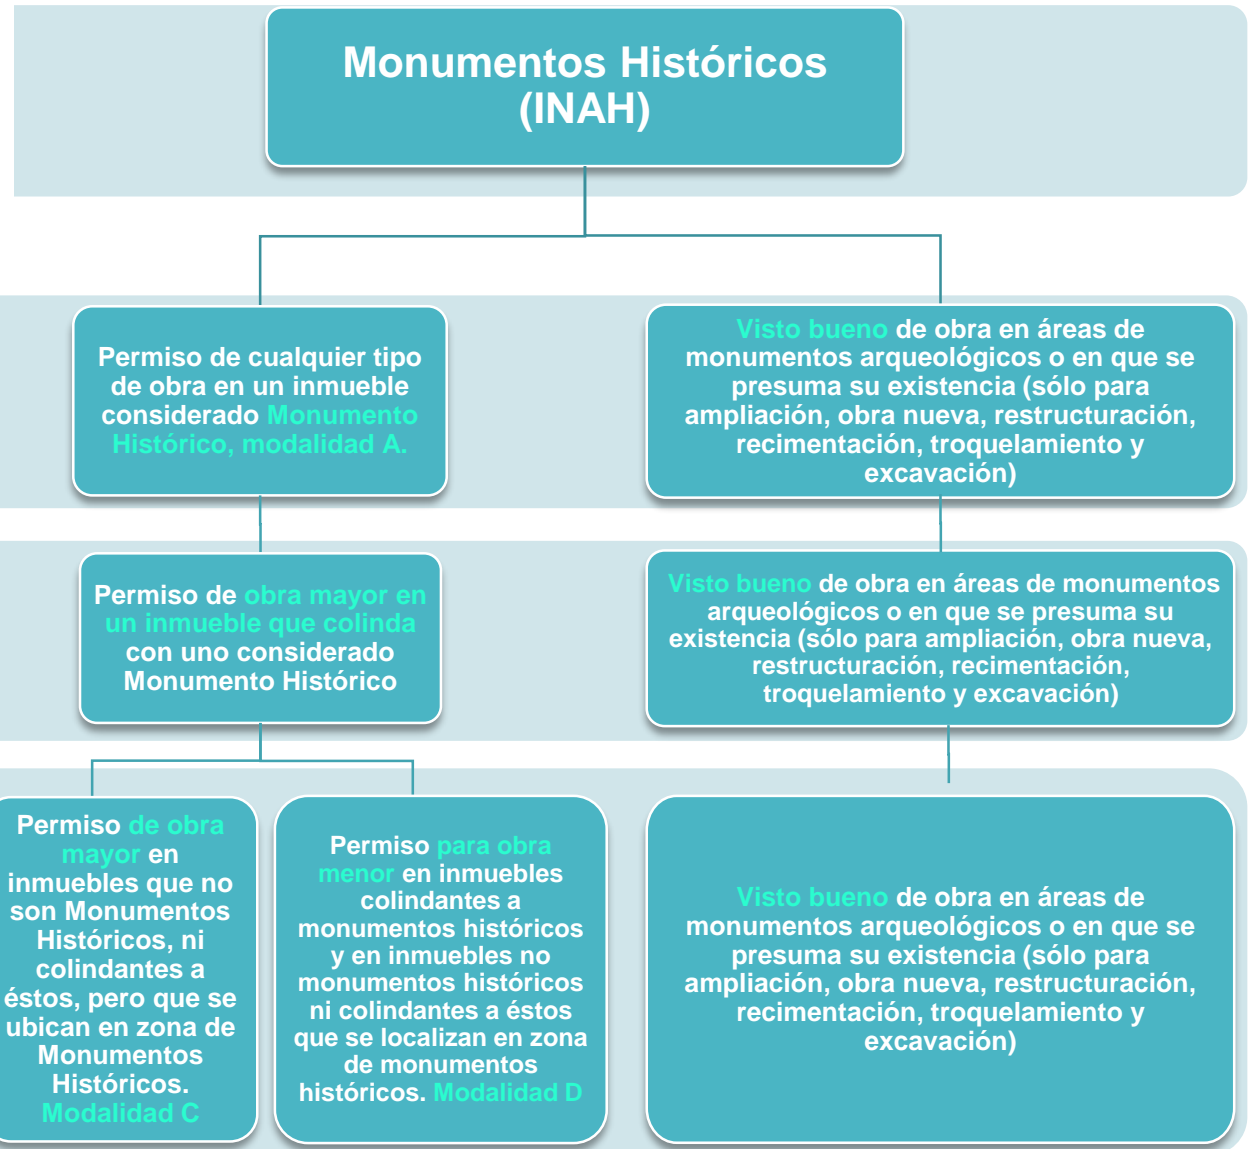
Monumentos Históricos (INAH)

Permiso de cualquier tipo de obra en un inmueble considerado Monumento Histórico, modalidad A.

Visto bueno de obra en áreas de monumentos arqueológicos o en que se presuma su existencia (sólo para ampliación, obra nueva, restructuración, recimentación, troquelamiento y excavación)

Permiso de obra mayor en un inmueble que colinda con uno considerado Monumento Histórico

Visto bueno de obra en áreas de monumentos arqueológicos o en que se presuma su existencia (sólo para ampliación, obra nueva, restructuración, recimentación, troquelamiento y excavación)

Permiso de obra mayor en inmuebles que no son Monumentos Históricos, ni colindantes a éstos, pero que se ubican en zona de Monumentos Históricos. Modalidad C

Permiso para obra menor en inmuebles colindantes a monumentos históricos y en inmuebles no monumentos históricos ni colindantes a éstos que se localizan en zona de monumentos históricos. Modalidad D

Visto bueno de obra en áreas de monumentos arqueológicos o en que se presuma su existencia (sólo para ampliación, obra nueva, restructuración, recimentación, troquelamiento y excavación)